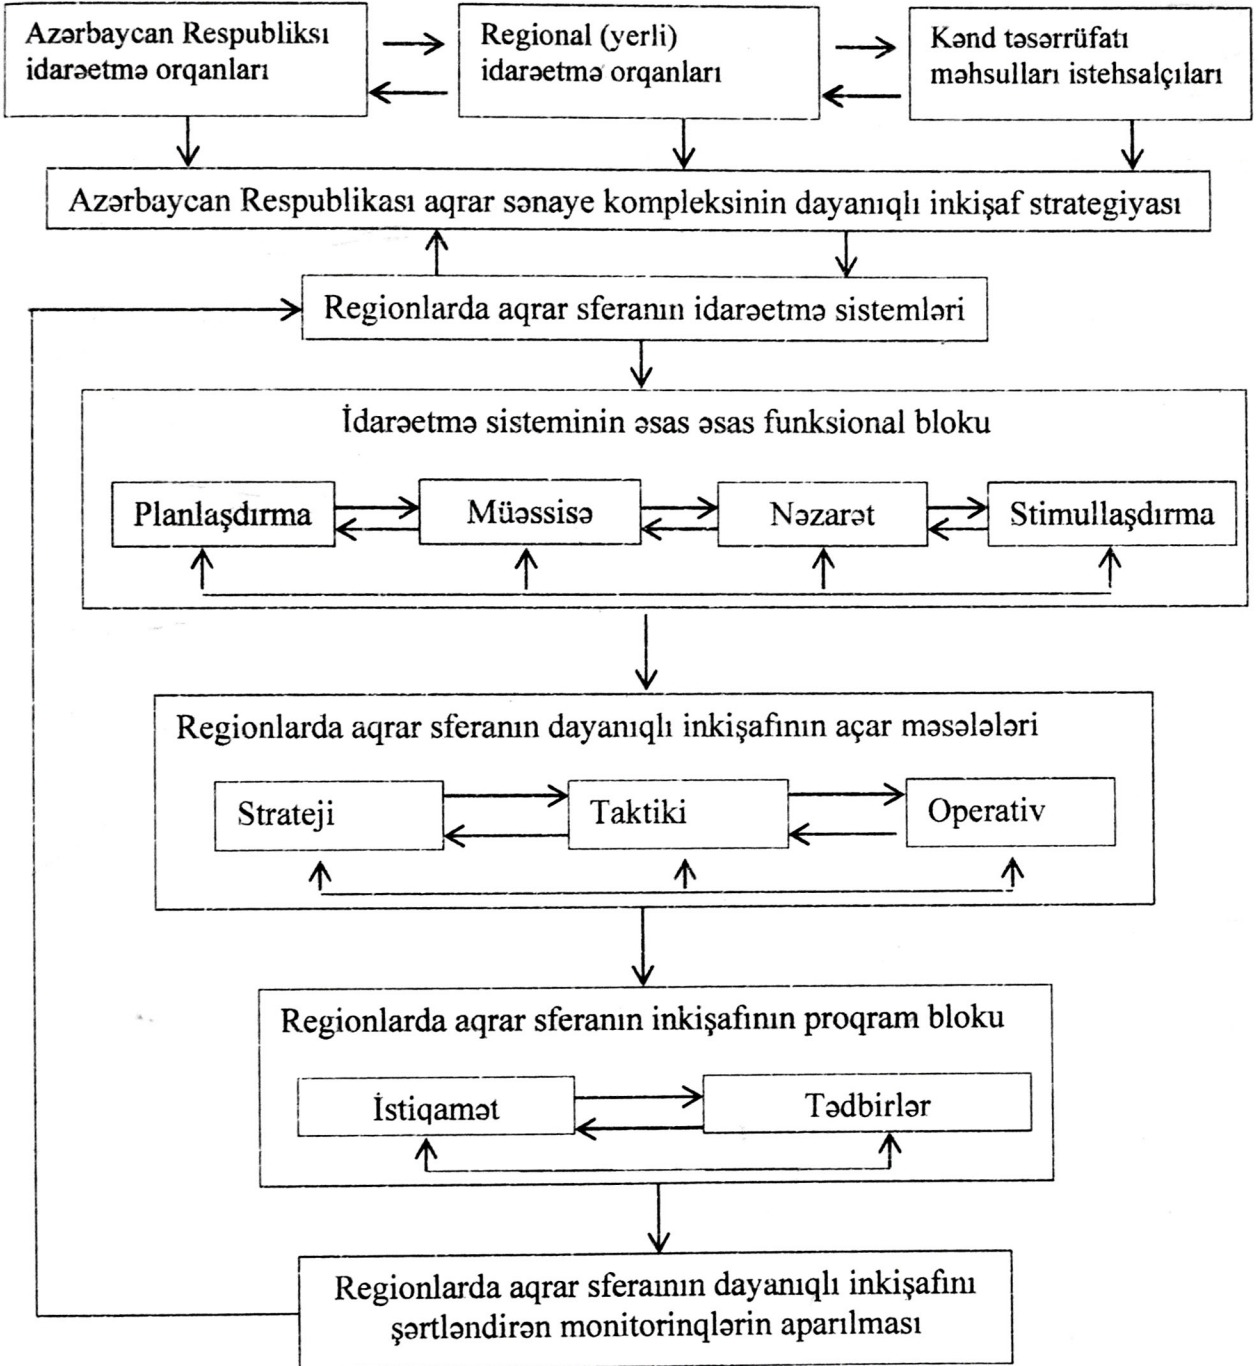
Azərbaycan Respubliksı idarəetmə orqanları

Regional (yerli) idarəetmə orqanları

Kənd təsərrüfatı məhsulları istehsalçıları

Azərbaycan Respublikası aqrar sənaye kompleksinin dayanıqlı inkişaf strategiyası

Regionlarda aqrar sferanın idarəetmə sistemləri

İdarəetmə sisteminin əsas əsas funksional bloku

Planlaşdırma

Müəssisə

Nəzarət

Stimullaşdırma

Regionlarda aqrar sferanın dayanıqlı inkişafının açar məsələləri

Strateji

Taktiki

Operativ

Regionlarda aqrar sferanın inkişafının proqram bloku

İstiqamət

Tədbirlər

Regionlarda aqrar sferaının dayanıqlı inkişafını şərtləndirən monitorinqlərin aparılması